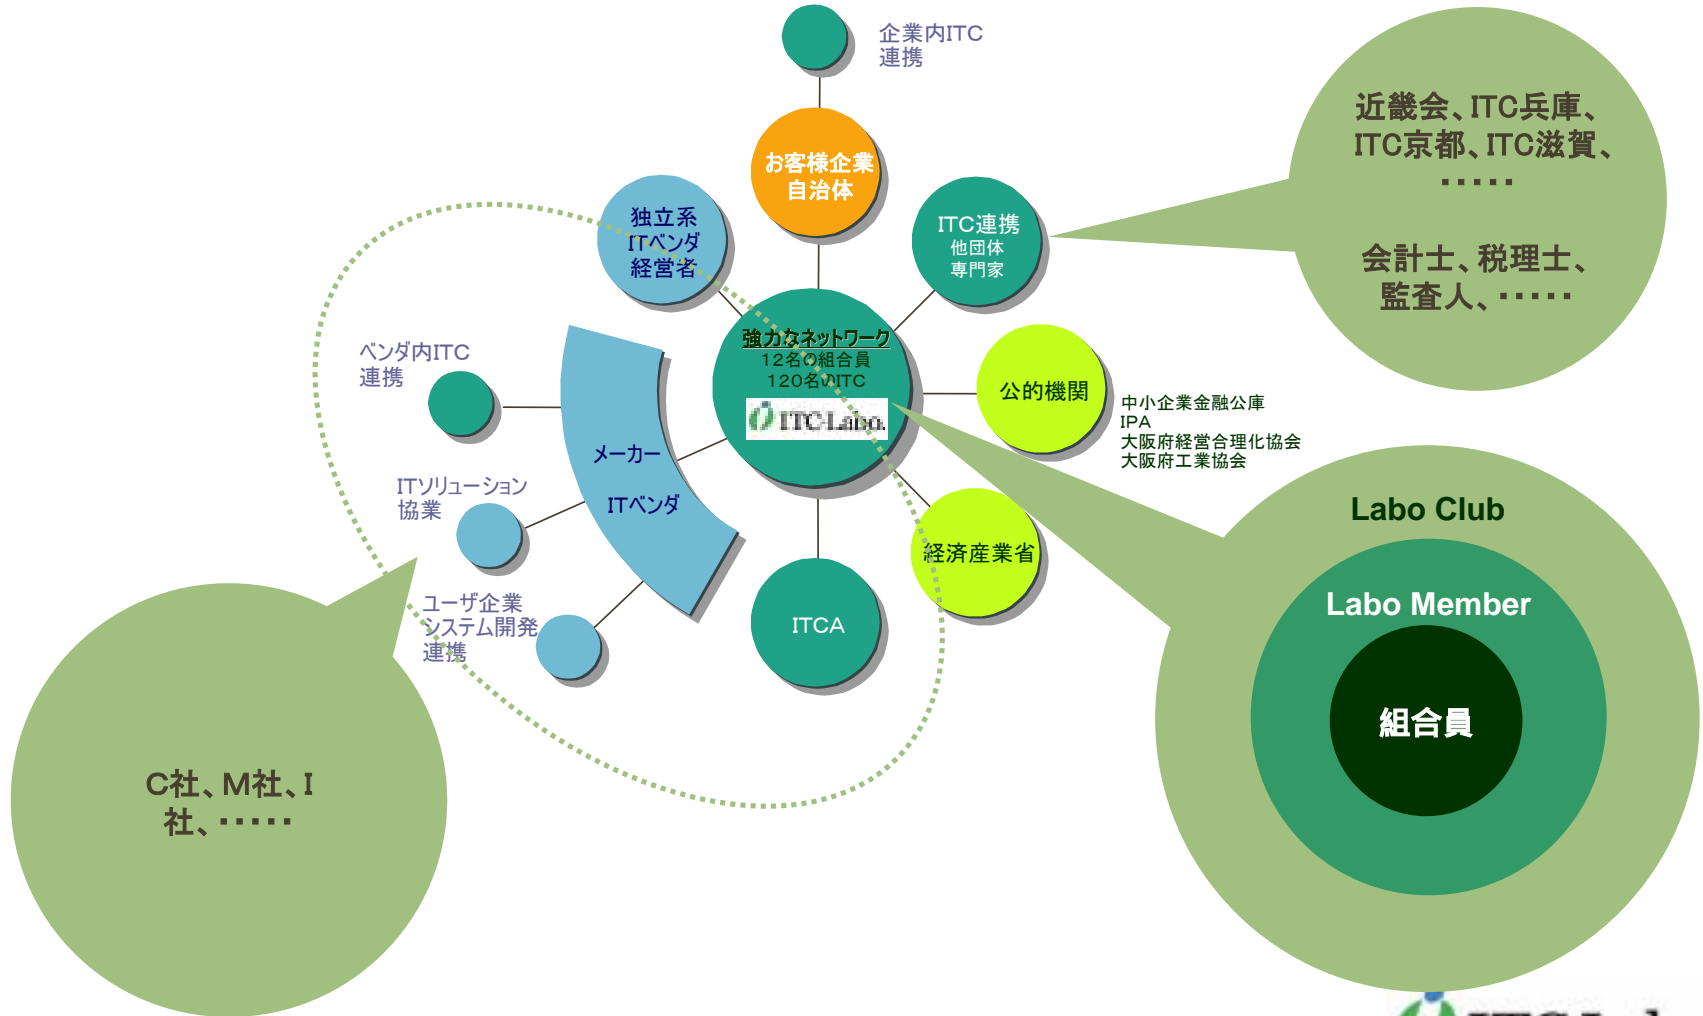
企業内ITC
連携

お客様企業
自治体

独立系
ITベンダ
経営者

ITC連携
他団体
専門家

近畿会、ITC兵庫、
ITC京都、ITC滋賀、
・・・・・

会計士、税理士、
監査人、・・・・・

ベンダ内ITC
連携

強力なネットワーク
12名の組合員
120名のITC
ITC-Labo

公的機関

中小企業金融公庫
IPA
大阪府経営合理化協会
大阪府工業協会

メーカー
ITベンダ

ITソリューション
協業

ユーザ企業
システム開発
連携

経済産業省

ITCA

Labo Club

Labo Member

組合員

C社、M社、I
社、・・・・・